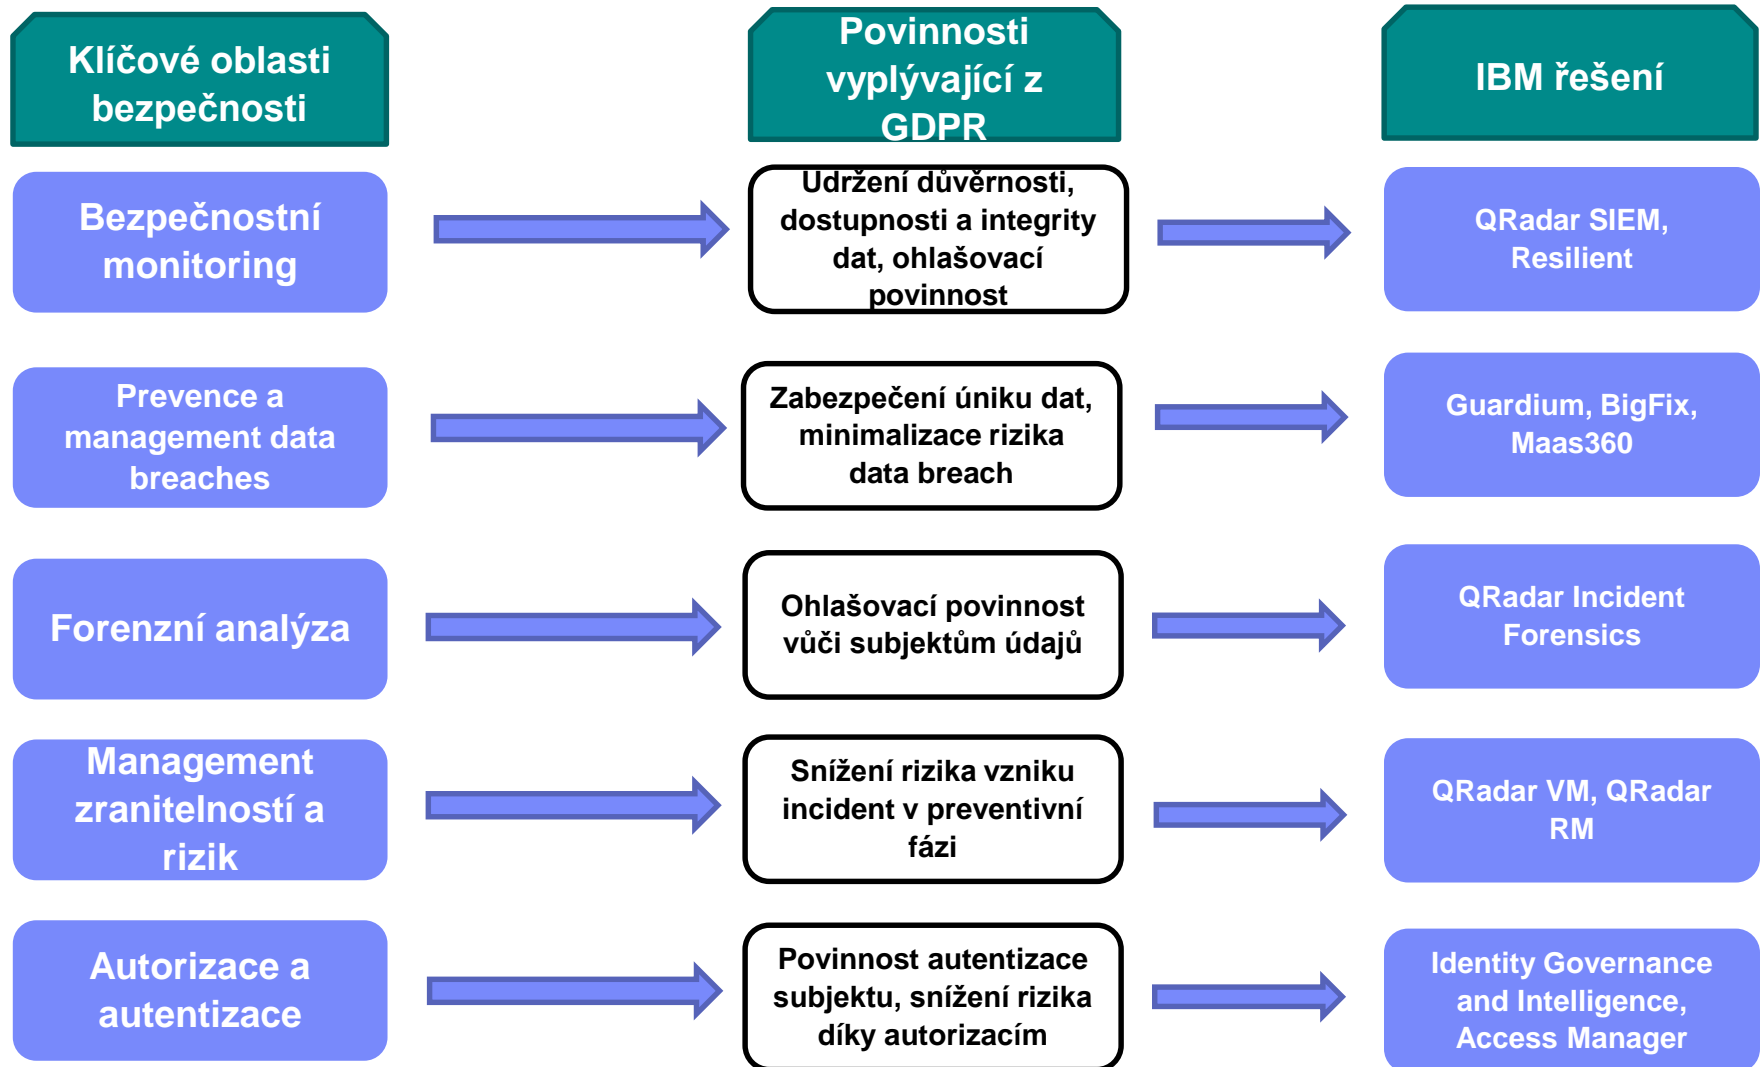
Klíčové oblasti bezpečnosti

Povinnosti vyplývající z GDPR

IBM řešení

Bezpečnostní monitoring

Udržení důvěrnosti, dostupnosti a integrity dat, ohlašovací povinnost

QRadar SIEM, Resilient

Prevence a management data breaches

Zabezpečení úniku dat, minimalizace rizika data breach

Guardium, BigFix, Maas360

Forenzní analýza

Ohlašovací povinnost vůči subjektům údajů

QRadar Incident Forensics

Management zranitelností a rizik

Snížení rizika vzniku incident v preventivní fázi

QRadar VM, QRadar RM

Autorizace a autentizace

Povinnost autentizace subjektu, snížení rizika díky autorizacím

Identity Governance and Intelligence, Access Manager